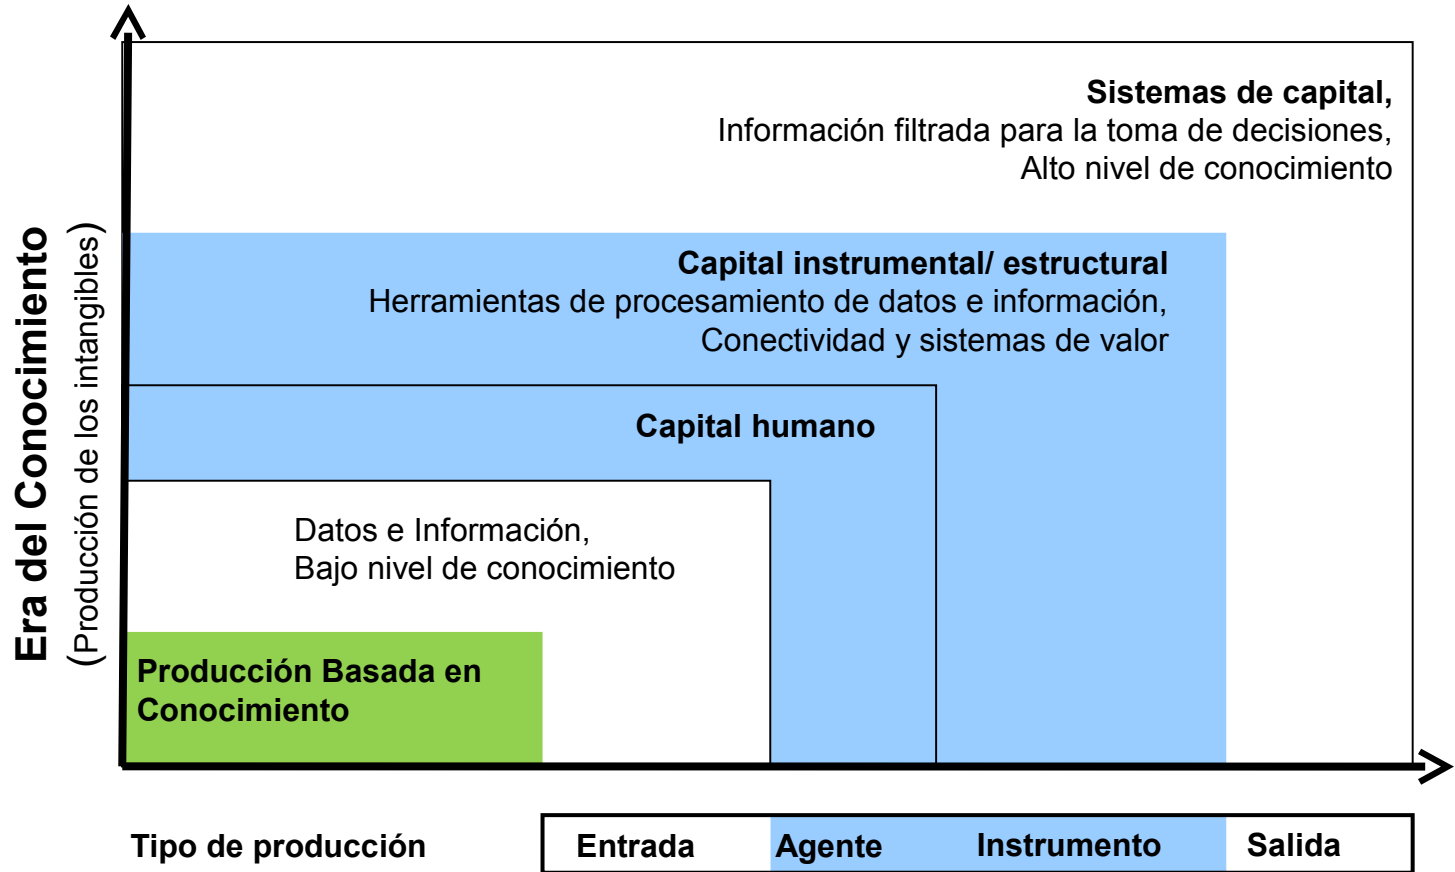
Sistemas de capital,
Información filtrada para la toma de decisiones,
Alto nivel de conocimiento

Capital instrumental/ estructural
Herramientas de procesamiento de datos e información,
Conectividad y sistemas de valor

Capital humano

Datos e Información,
Bajo nivel de conocimiento

Producción Basada en Conocimiento

Era del Conocimiento
(Producción de los intangibles)

Tipo de producción

| Entrada | Agente | Instrumento | Salida |
|---|---|---|---|